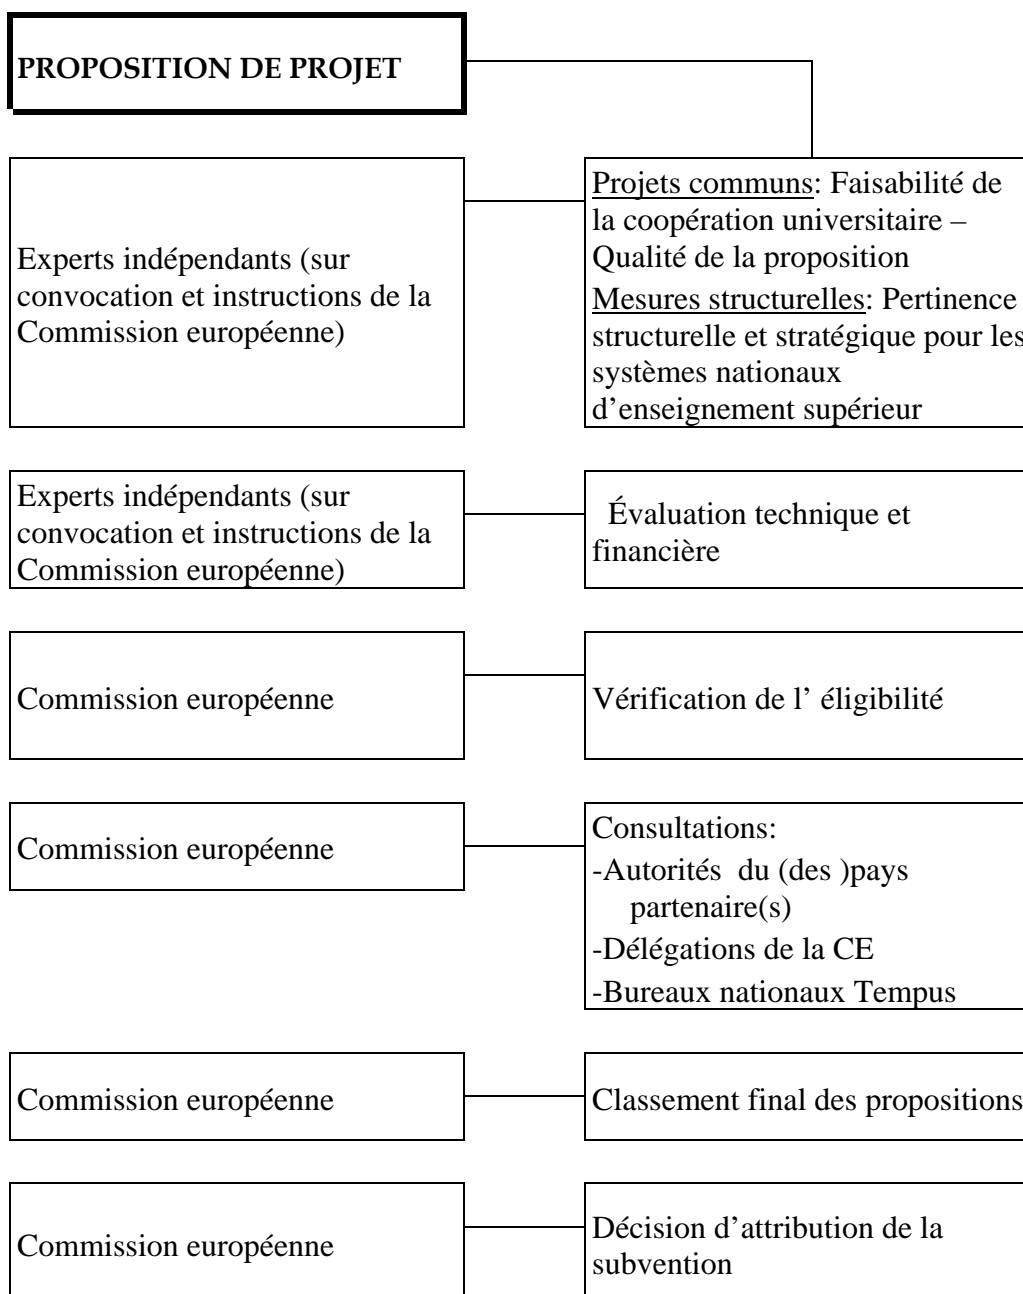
PROPOSITION DE PROJET

Experts indépendants (sur convocation et instructions de la Commission européenne)

Projets communs: Faisabilité de la coopération universitaire – Qualité de la proposition
Mesures structurelles: Pertinence structurelle et stratégique pour les systèmes nationaux d'enseignement supérieur

Experts indépendants (sur convocation et instructions de la Commission européenne)

Évaluation technique et financière

Commission européenne

Vérification de l' éligibilité

Commission européenne

Consultations:
-Autorités du (des )pays partenaire(s)
-Délégations de la CE
-Bureaux nationaux Tempus

Commission européenne

Classement final des propositions

Commission européenne

Décision d'attribution de la subvention